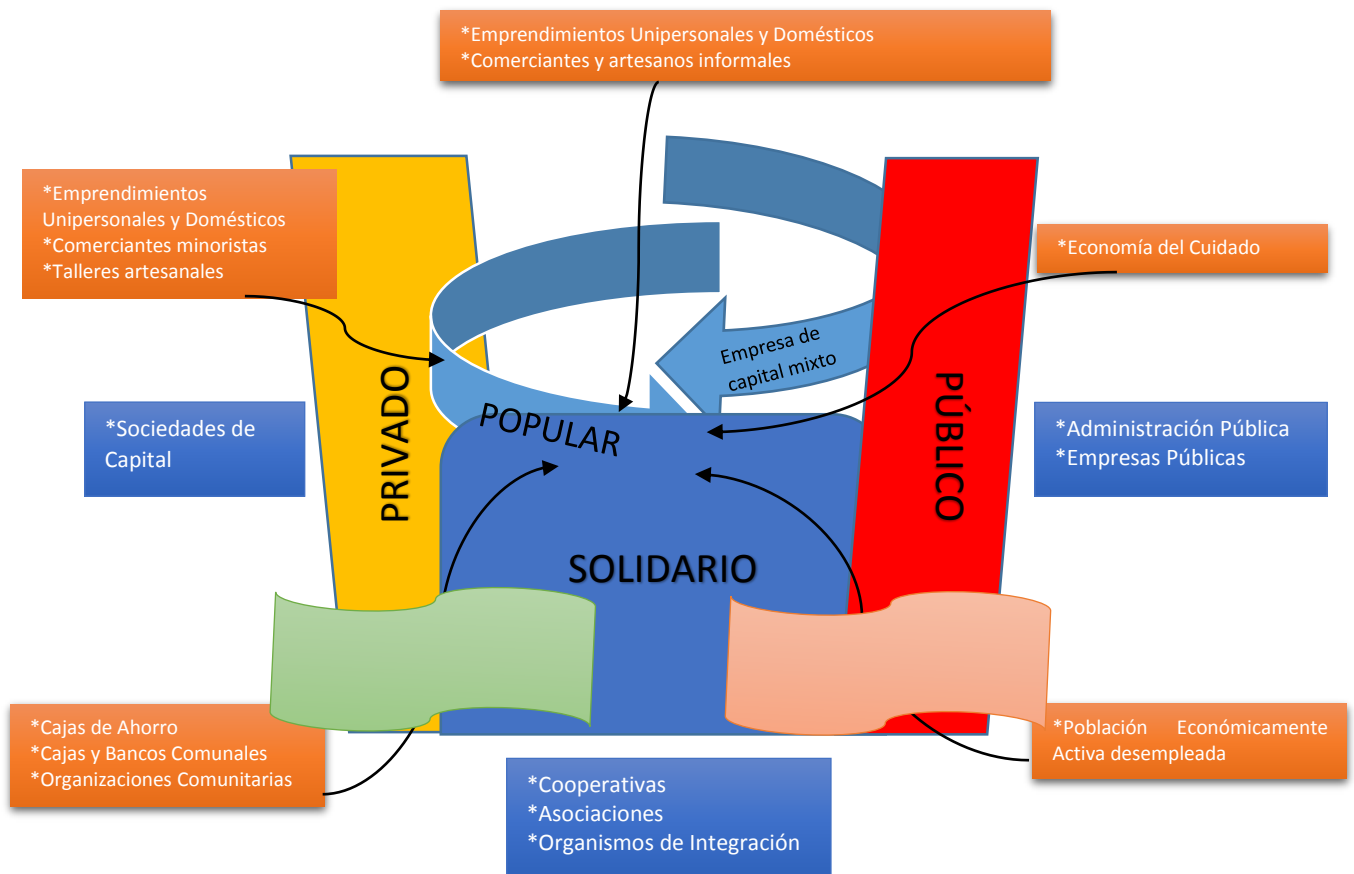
*Emprendimientos Unipersonales y Domésticos
*Comerciantes y artesanos informales

*Emprendimientos Unipersonales y Domésticos
*Comerciantes minoristas
*Talleres artesanales

*Economía del Cuidado

Empresa de capital mixto

PRIVADO

PÚBLICO

POPULAR

*Sociedades de Capital

*Administración Pública
*Empresas Públicas

SOLIDARIO

*Cajas de Ahorro
*Cajas y Bancos Comunales
*Organizaciones Comunitarias

*Población Económicamente Activa desempleada

*Cooperativas
*Asociaciones
*Organismos de Integración